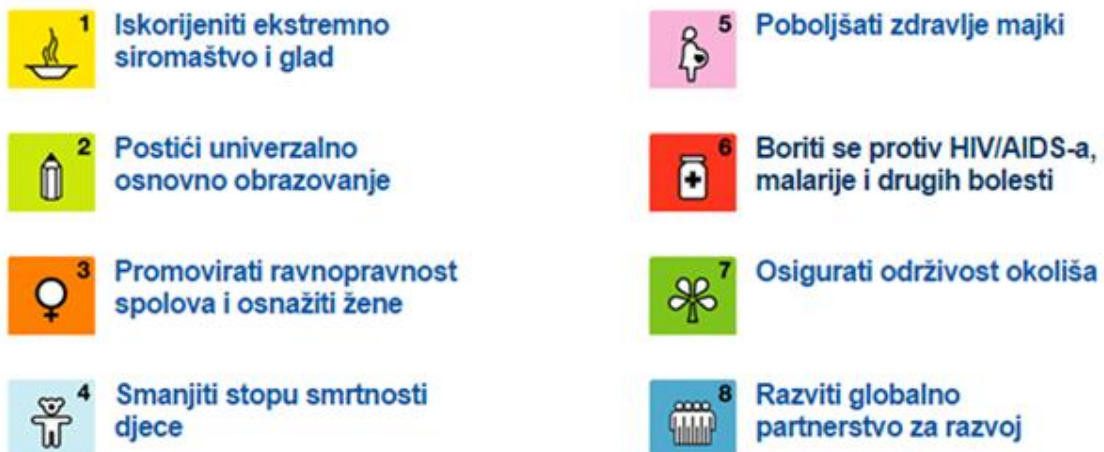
1 Iskorijeniti ekstremno siromaštvo i glad

2 Postići univerzalno osnovno obrazovanje

3 Promovirati ravnopravnost spolova i osnažiti žene

4 Smanjiti stopu smrtnosti djece

5 Poboljšati zdravlje majki

6 Boriti se protiv HIV/AIDS-a, malarije i drugih bolesti

7 Osigurati održivost okoliša

8 Razviti globalno partnerstvo za razvoj